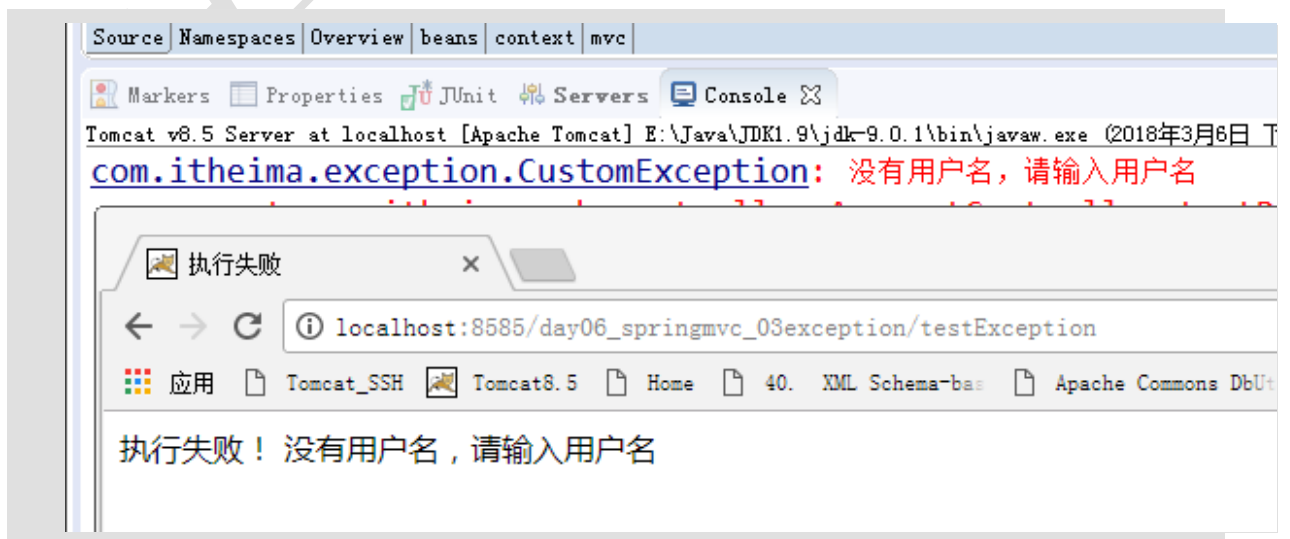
Source | Namespaces | Overview | beans | context | mvc

Markers Properties JUnit Servers Console

Tomcat v8.5 Server at localhost [Apache Tomcat] E:\Java\JDK1.9\jdk-9.0.1\bin\javaw.exe (2018年3月6日 下

com.itheima.exception.CustomException: 没有用户名，请输入用户名

执行失败

localhost:8585/day06_springmvc_03exception/testException

应用 Tomcat_SSH Tomcat8.5 Home 40. XML Schema-bas Apache Commons DbUt

执行失败！ 没有用户名，请输入用户名